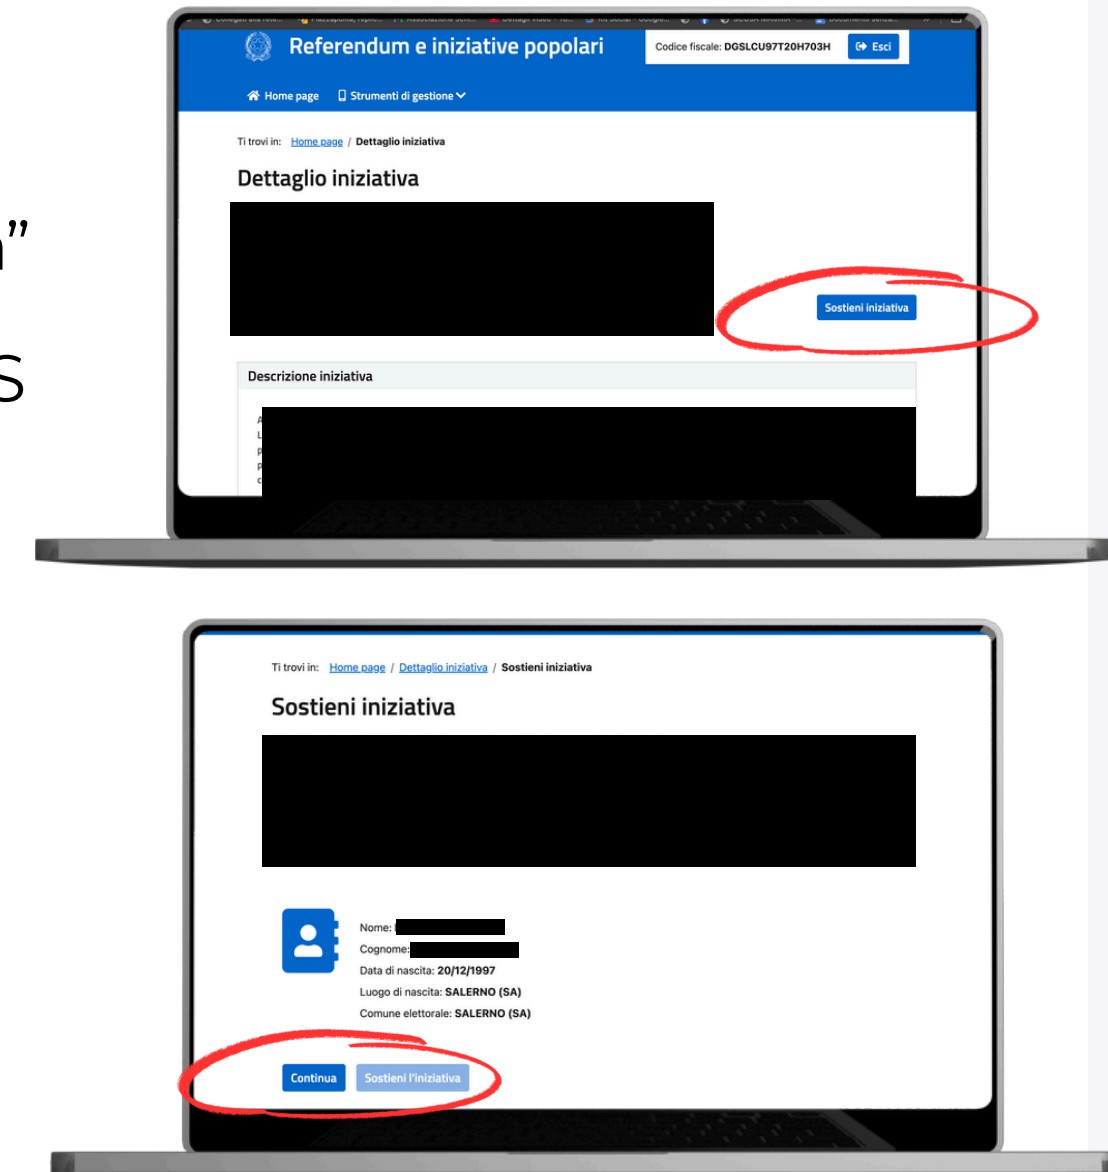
n"

s

Referendum e iniziative popolari

Codice fiscale: DGSLCU97T20H703H

Esci

Home page

Strumenti di gestione

Ti trovi in: Home page / Dettaglio iniziativa

Dettaglio iniziativa

Sostieni iniziativa

Descrizione iniziativa

Ti trovi in: Home page / Dettaglio iniziativa / Sostieni iniziativa

Sostieni iniziativa

Nome:

Cognome:

Data di nascita: 20/12/1997

Luogo di nascita: SALERNO (SA)

Comune elettorale: SALERNO (SA)

Continua

Sostieni l'iniziativa